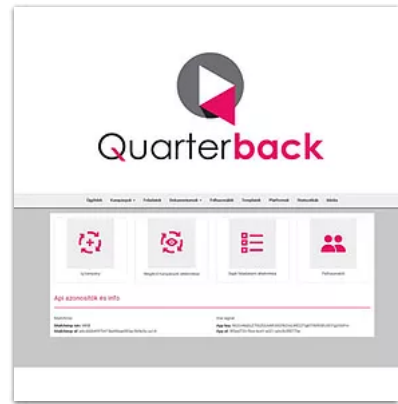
Quarterback

Ügyfelek Kampányok Feladatok Dokumentumok Felhasználók Templatek Platformok Statisztikák Adatok

Új kampány

Meglévő kampányok áttekintése

Saját feladataim áttekintése

Felhasználók

Api azonosítók és info

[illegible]
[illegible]
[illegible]

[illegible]
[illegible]
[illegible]